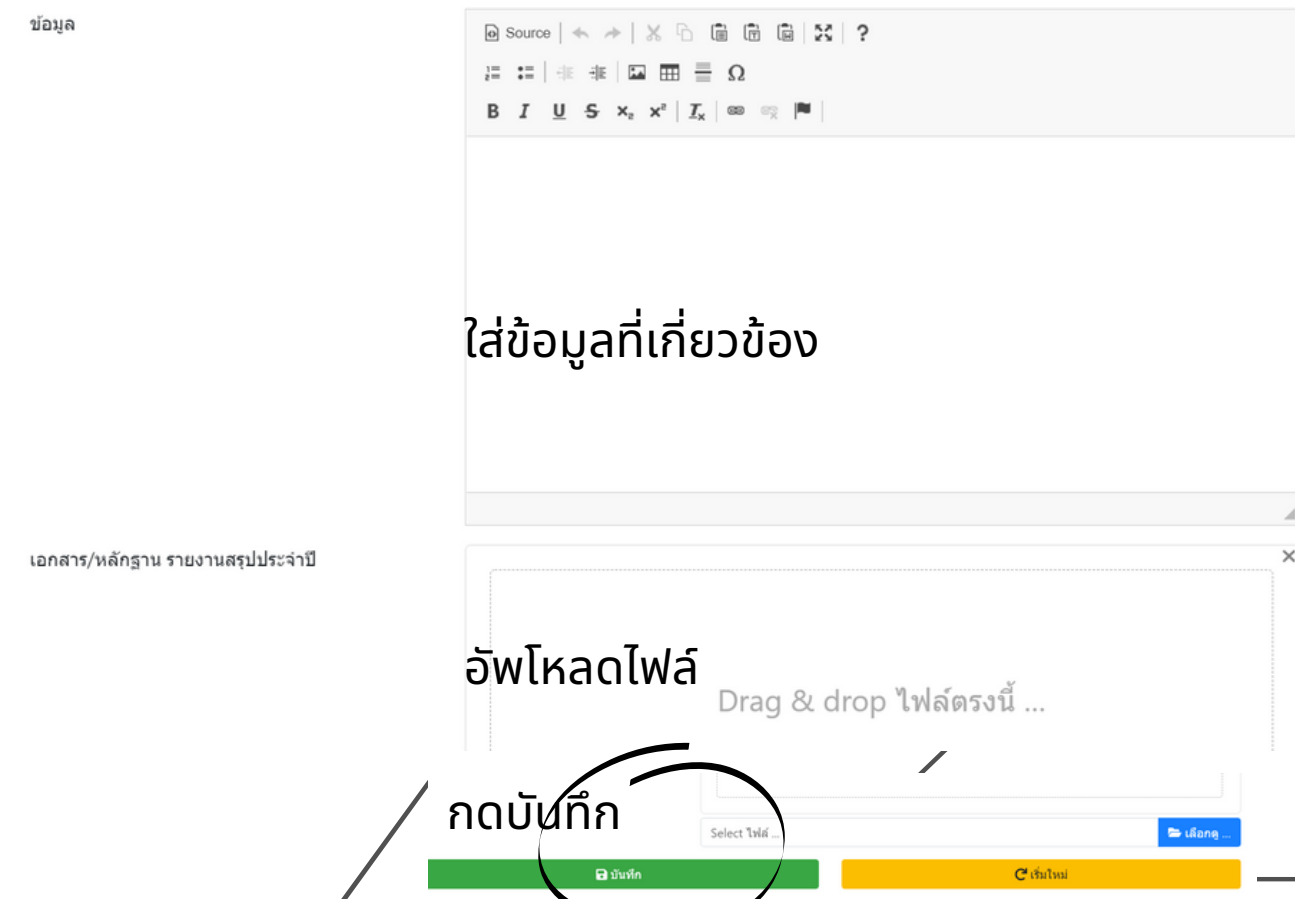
ข้อมูล

Source | ? | Ω

B I U S $x_2$ $x^2$ $I_x$

ใส่ข้อมูลที่เกี่ยวข้อง

เอกสาร/หลักฐาน รายงานสรุปประจำปี

อัพโหลดไฟล์

Drag & drop ไฟล์ตรงนี้ ...

กดบันทึก

Select ไฟล์ ...

เลือกดู ...

บันทึก

เริ่มใหม่